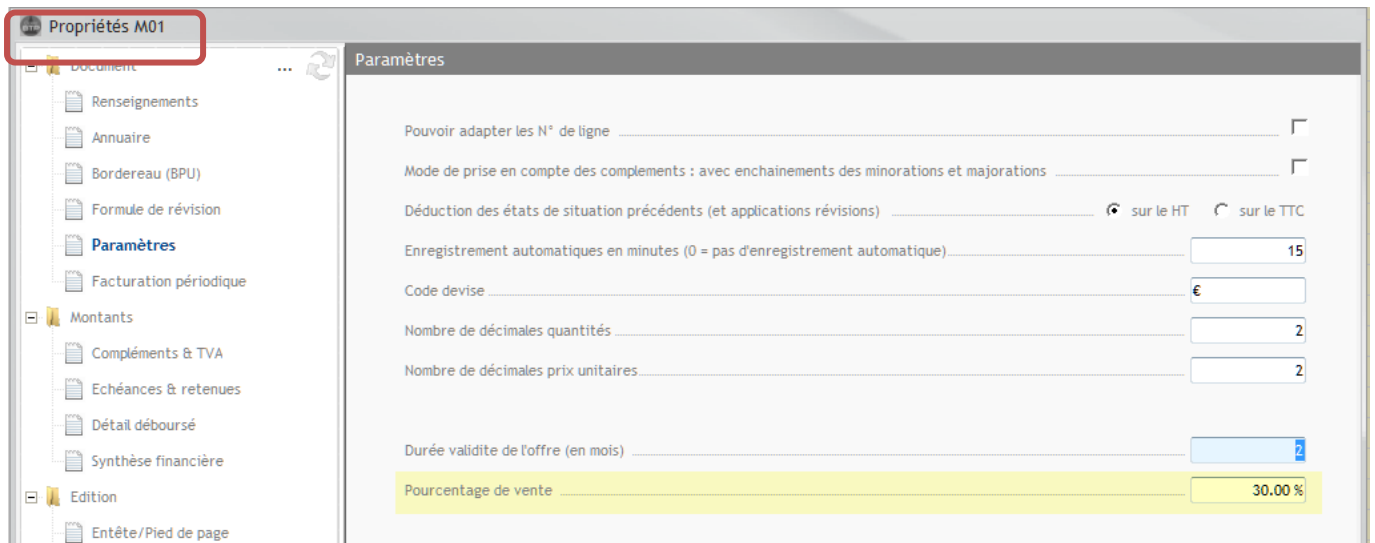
Propriétés M01

Document ...
Renseignements
Annuaire
Bordereau (BPU)
Formule de révision
Paramètres
Facturation périodique
Montants
Compléments & TVA
Echéances & retenues
Détail déboursé
Synthèse financière
Edition
Entête/Pied de page

Paramètres

Pouvoir adapter les N° de ligne

Mode de prise en compte des complements : avec enchainements des minorations et majorations

Déduction des états de situation précédents (et applications révisions) sur le HT sur le TTC

Enregistrement automatiques en minutes (0 = pas d'enregistrement automatique) 15

Code devise €

Nombre de décimales quantités 2

Nombre de décimales prix unitaires 2

Durée validite de l'offre (en mois) 2

Pourcentage de vente 30.00 %